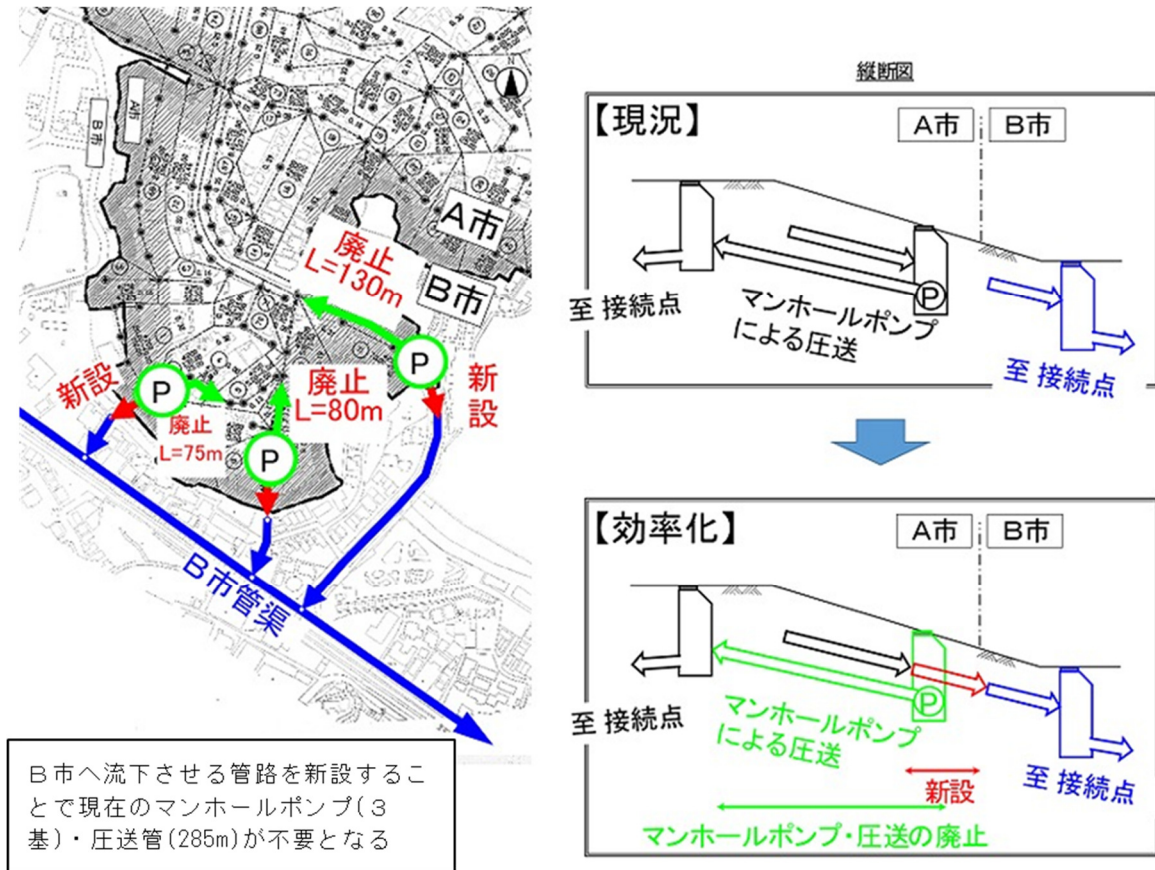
B市

A市

A市

廃止
L=130m

B市

P

新設

新設

P

廃止
L=80m

廃止
L=75m

P

B市管渠

B市へ流下させる管路を新設することで現在のマンホールポンプ(3基)・圧送管(285m)が不要となる

縦断図

【現況】

A市

B市

至 接続点

マンホールポンプ
による圧送

P

至 接続点

【効率化】

A市

B市

至 接続点

マンホールポンプ
による圧送

P

至 接続点

新設

マンホールポンプ・圧送の廃止